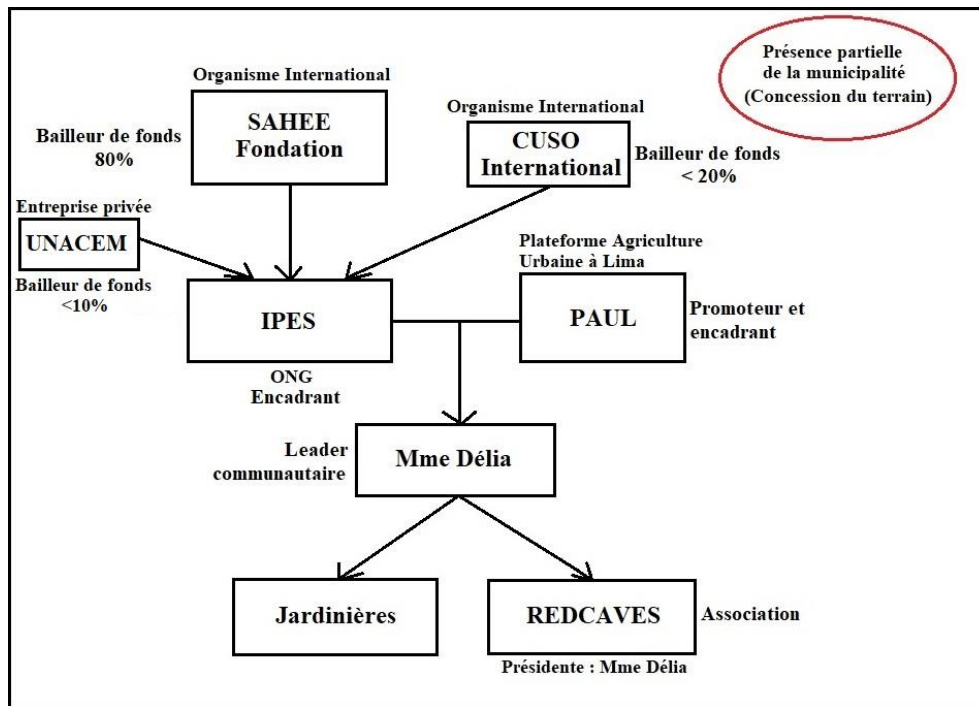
Présence partielle de la municipalité (Concession du terrain)

Organisme International

SAHEE Fondation

Bailleur de fonds 80%

Organisme International

CUSO International

Bailleur de fonds < 20%

Entreprise privée

UNACEM

Bailleur de fonds <10%

IPES

ONG Encadrant

Plateforme Agriculture Urbaine à Lima

PAUL

Promoteur et encadrant

Leader communautaire

Mme Délia

Jardinières

REDCAVES

Association

Présidente : Mme Délia